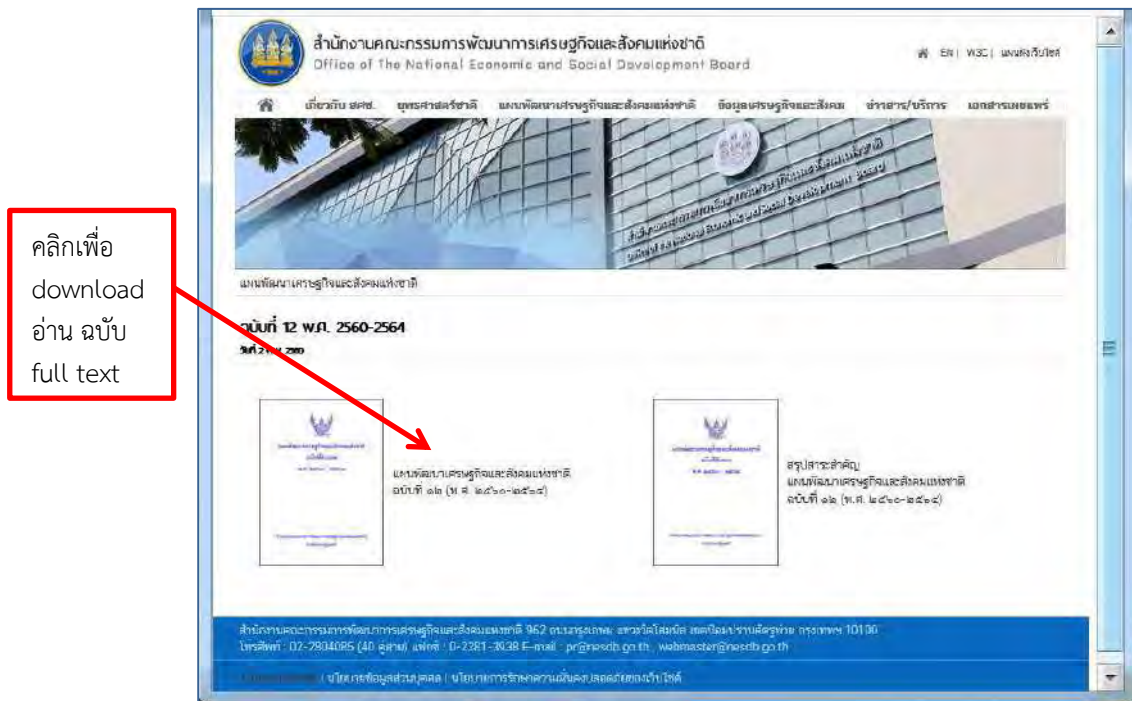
คลิกเพื่อ download อ่าน ฉบับ full text

สำนักงานคณะกรรมการพัฒนาการเศรษฐกิจและสังคมแห่งชาติ
Office of The National Economic and Social Development Board

EN | W3C | แผนผังเว็บไซต์

เกี่ยวกับ สศช. | ยุทธศาสตร์ชาติ | แผนพัฒนาเศรษฐกิจและสังคมแห่งชาติ | ข้อมูลเศรษฐกิจและสังคม | ข่าวสาร/บริการ | เอกสารเผยแพร่

แผนพัฒนาเศรษฐกิจและสังคมแห่งชาติ

ฉบับที่ 12 พ.ศ. 2560-2564

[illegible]

แผนพัฒนาเศรษฐกิจและสังคมแห่งชาติ ฉบับที่ ๑๒ (พ.ศ. ๒๕๖๐-๒๕๖๔)

สรุปสาระสำคัญ แผนพัฒนาเศรษฐกิจและสังคมแห่งชาติ ฉบับที่ ๑๒ (พ.ศ. ๒๕๖๐-๒๕๖๔)

สำนักงานคณะกรรมการพัฒนาการเศรษฐกิจและสังคมแห่งชาติ 962 ถนนกรุงเกษม แขวงวัดโสมนัส เขตป้อมปราบศัตรูพ่าย กรุงเทพฯ 10100
โทรศัพท์ : 02-2804085 (40 คู่สาย) แฟกซ์ : 0-2281-3938 E-mail : pr@nesdb.go.th , webmaster@nesdb.go.th

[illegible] | นโยบายข้อมูลส่วนบุคคล | นโยบายการรักษาความมั่นคงปลอดภัยของเว็บไซต์